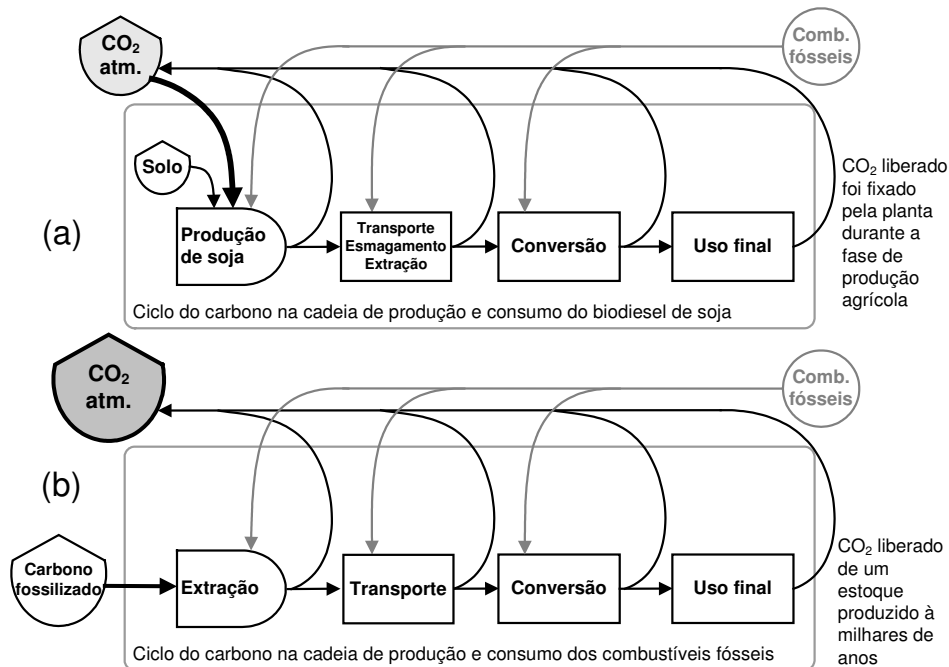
$CO_2$ atm.

Comb. fósseis

Solo

(a)

Produção de soja

Transporte Esmagamento Extração

Conversão

Uso final

$CO_2$ liberado foi fixado pela planta durante a fase de produção agrícola

Ciclo do carbono na cadeia de produção e consumo do biodiesel de soja

$CO_2$ atm.

Comb. fósseis

(b)

Carbono fossilizado

Extração

Transporte

Conversão

Uso final

$CO_2$ liberado de um estoque produzido à milhares de anos

Ciclo do carbono na cadeia de produção e consumo dos combustíveis fósseis